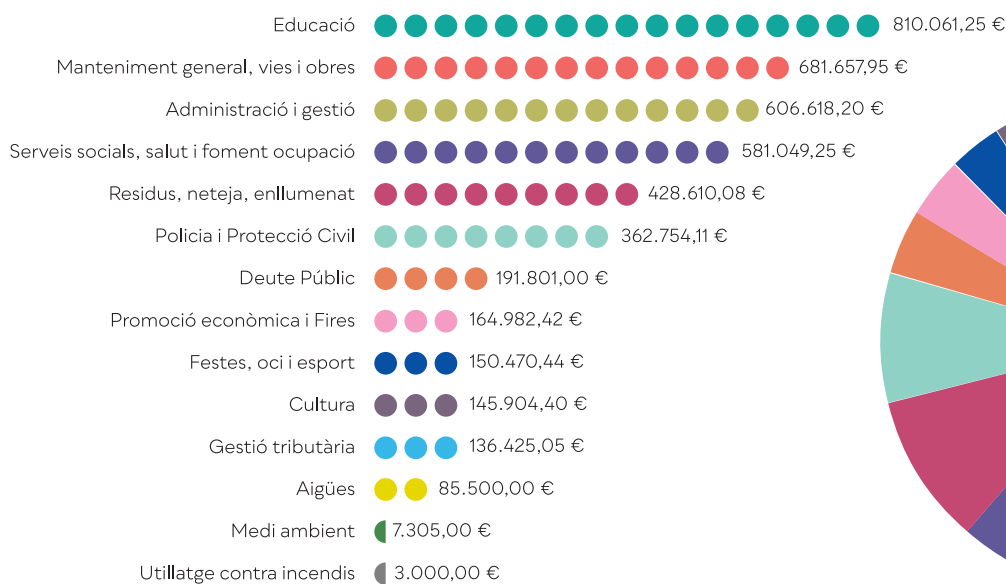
| | |
|---|---|
| Educació | 810.061,25 € |
| Manteniment general, vies i obres | 681.657,95 € |
| Administració i gestió | 606.618,20 € |
| Serveis socials, salut i foment ocupació | 581.049,25 € |
| Residus, neteja, enllumenat | 428.610,08 € |
| Policia i Protecció Civil | 362.754,11 € |
| Deute Públic | 191.801,00 € |
| Promoció econòmica i Fires | 164.982,42 € |
| Festes, oci i esport | 150.470,44 € |
| Cultura | 145.904,40 € |
| Gestió tributària | 136.425,05 € |
| Aigües | 85.500,00 € |
| Medi ambient | 7.305,00 € |
| Utillatge contra incendis | 3.000,00 € |